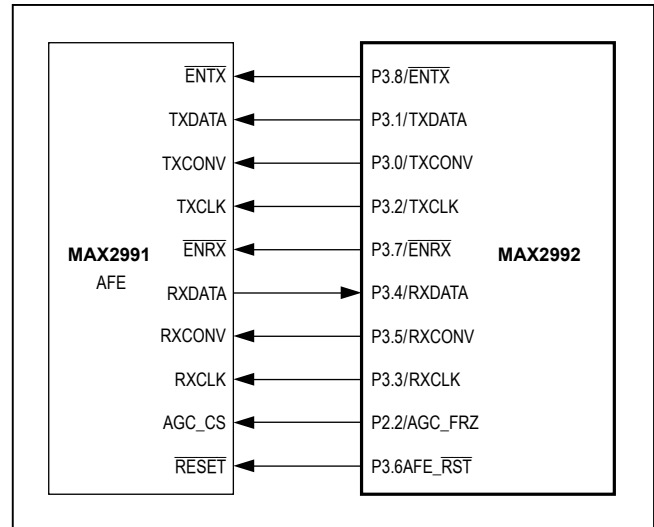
$\overline{ENTX}$
TXDATA
TXCONV
TXCLK
MAX2991
AFE
$\overline{ENRX}$
RXDATA
RXCONV
RXCLK
AGC_CS
$\overline{RESET}$

P3.8/$\overline{ENTX}$
P3.1/TXDATA
P3.0/TXCONV
P3.2/TXCLK
P3.7/$\overline{ENRX}$
MAX2992
P3.4/RXDATA
P3.5/RXCONV
P3.3/RXCLK
P2.2/AGC_FRZ
P3.6AFE_$\overline{RST}$